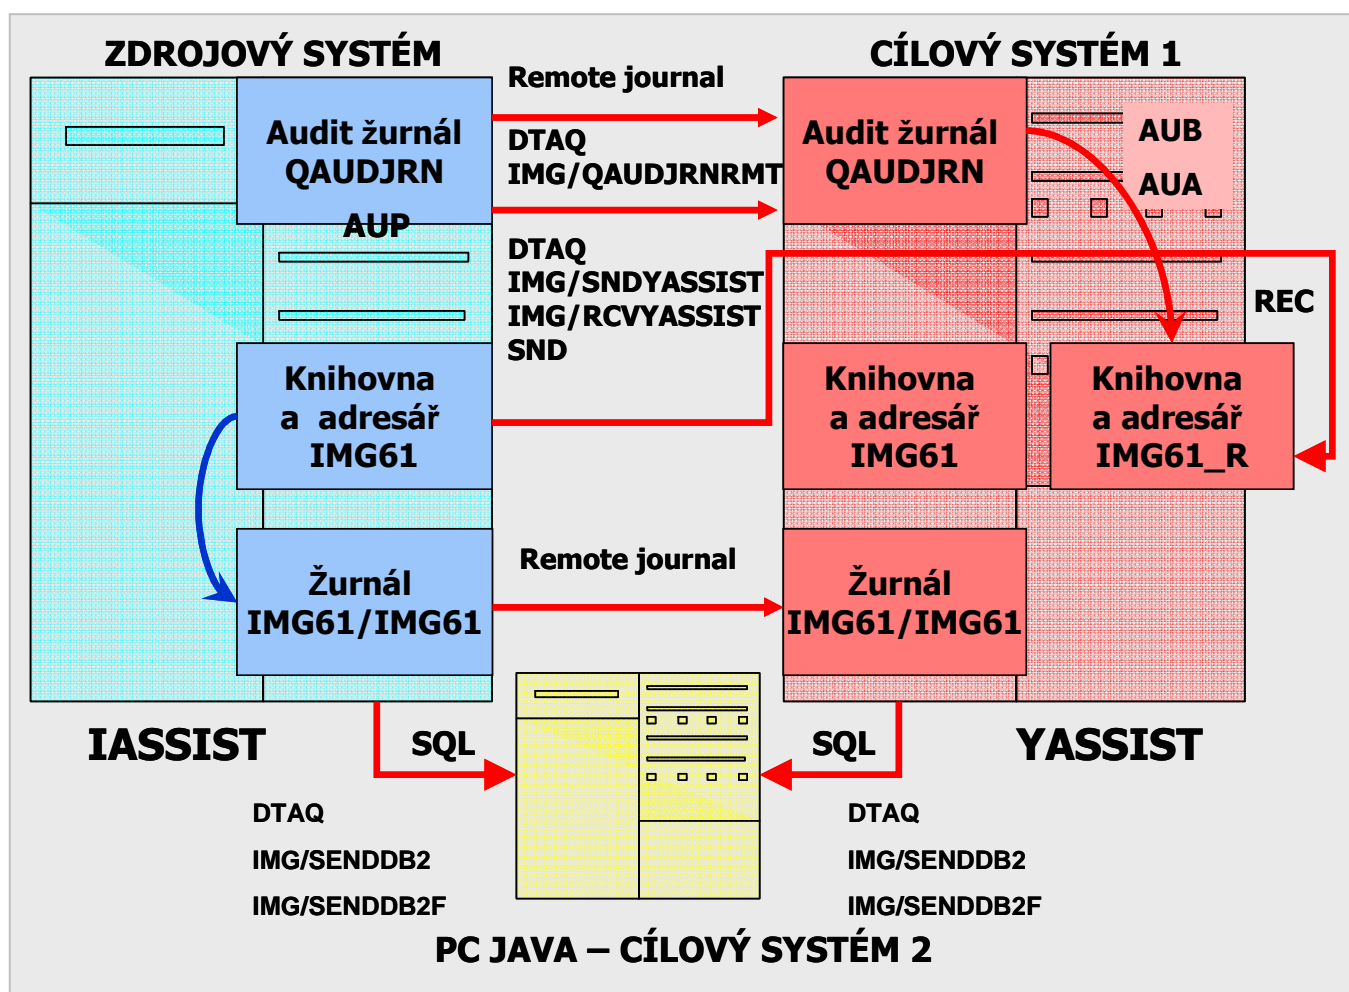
ZDROJOVÝ SYSTÉM

CÍLOVÝ SYSTÉM 1

Remote journal

Audit žurnál QAUDJRN

DTAQ
IMG/QAUDJRNRMT

Audit žurnál QAUDJRN

AUB

AUA

AUP

DTAQ
IMG/SNDYASSIST
IMG/RCVYASSIST
SND

REC

Knihovna a adresář IMG61

Knihovna a adresář IMG61

Knihovna a adresář IMG61_R

Remote journal

Žurnál IMG61/IMG61

Žurnál IMG61/IMG61

IASSIST

SQL

SQL

YASSIST

DTAQ
IMG/SENDDB2
IMG/SENDDB2F

DTAQ
IMG/SENDDB2
IMG/SENDDB2F

PC JAVA – CÍLOVÝ SYSTÉM 2